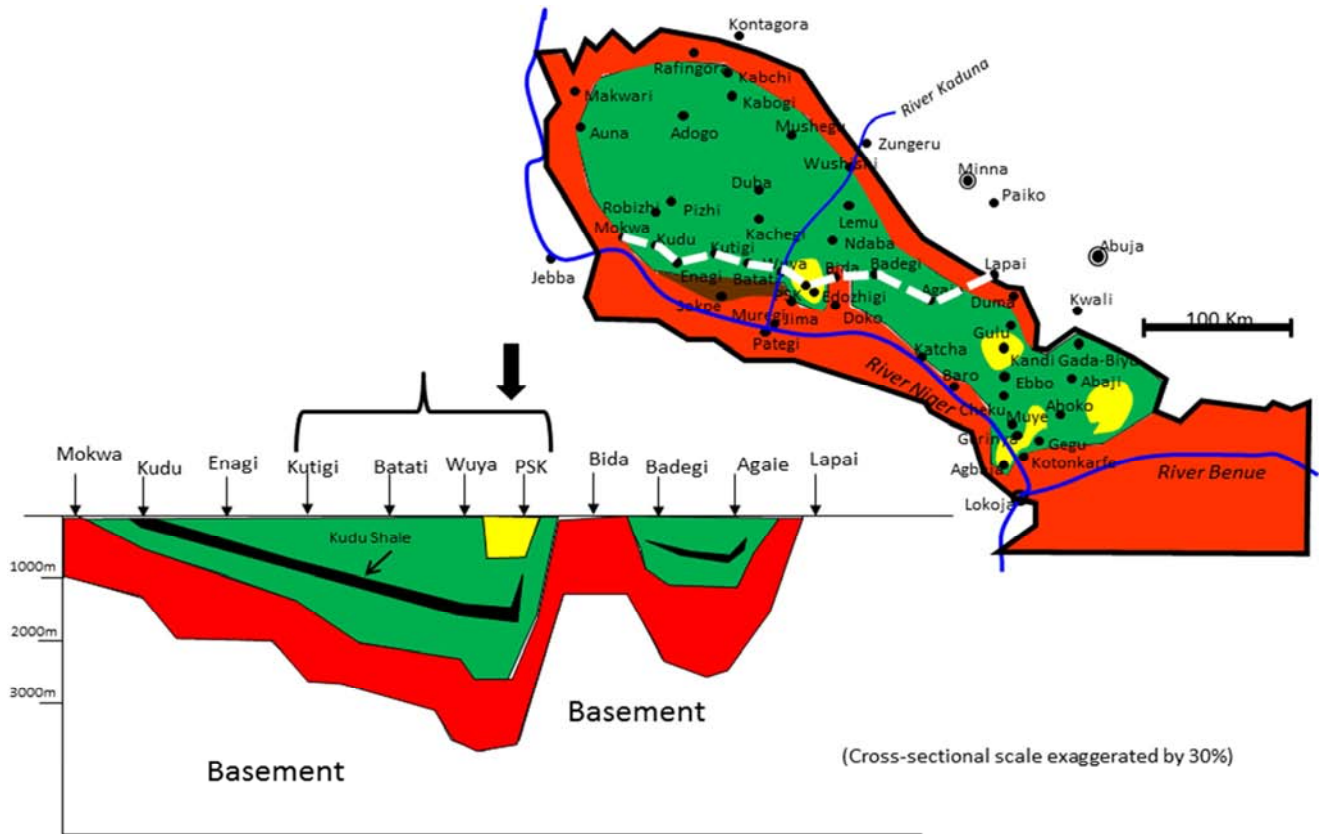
Kontagora
Rafingora
Kabchi
Makwari
Kabogi
River Kaduna
Auna
Adogo
Mushegu
Zungeru
Wushishi
Minna
Paiko
Duba
Robizhi
Pizhi
Lemu
Mokwa
Kachezi
Kudu
Kutigi
Ndaba
Abuja
Lapai
Jebba
Wuya
Bida
Badegi
Enagi
Batati
Agaie
Duma
Kwali
PSK
Edozhigi
Jakpe
Muregi
Jima
Doko
100 Km
Pategi
Gulu
Katcha
Kandi
Gada-Biyu
River Niger
Baro
Ebbo
Abaji
Cheku
Muye
Ahoko
Gurinya
Gegu
Agbaja
Kotonkarfe
River Benue
Lokoja

Mokwa
Kudu
Enagi
Kutigi
Batati
Wuya
PSK
Bida
Badegi
Agaie
Lapai
Kudu Shale
1000m
2000m
3000m
Basement
Basement
(Cross-sectional scale exaggerated by 30%)